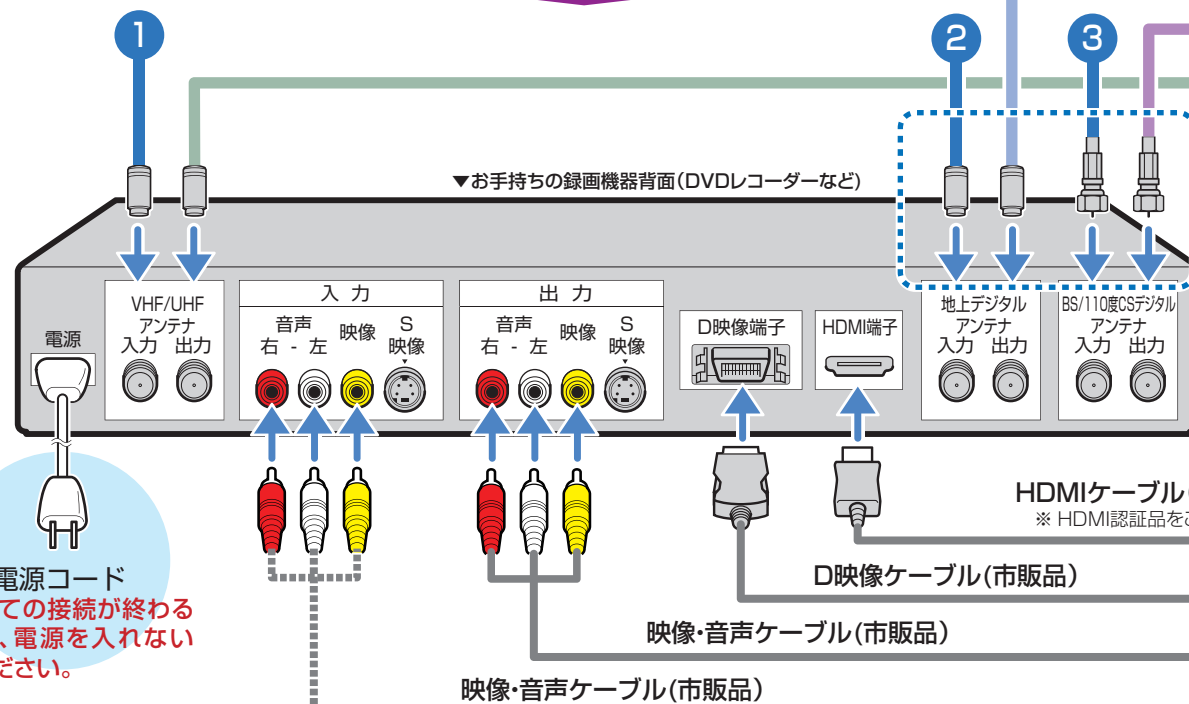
1
2
3
▼お手持ちの録画機器背面(DVDレコーダーなど)

電源

VHF/UHF
アンテナ
入力 出力

入 力
音声
右 - 左
映像
S
映像

出 力
音声
右 - 左
映像
S
映像

D映像端子

HDMI端子

地上デジタル
アンテナ
入力 出力

BS/110度CSデジタル
アンテナ
入力 出力

HDMIケーブル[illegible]
※ HDMI認証品を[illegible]

電源コード
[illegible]ての接続が終わる
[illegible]、電源を入れない
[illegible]ださい。

D映像ケーブル(市販品)

映像・音声ケーブル(市販品)

映像・音声ケーブル(市販品)